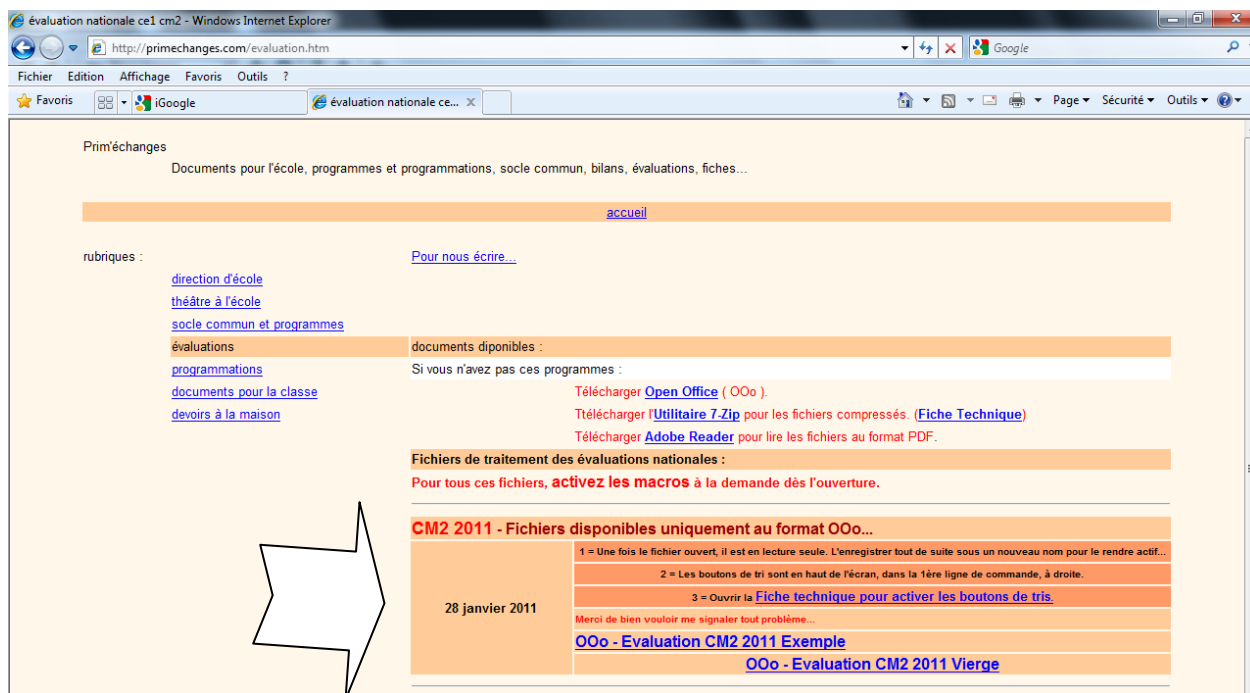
évaluation nationale ce1 cm2 - Windows Internet Explorer

http://primechanges.com/evaluation.htm

Google

Fichier Edition Affichage Favoris Outils ?

Favoris

iGoogle

évaluation nationale ce...

Page ▾ Sécurité ▾ Outils ▾

Prim'échanges

Documents pour l'école, programmes et programmations, socle commun, bilans, évaluations, fiches...

accueil

rubriques :

Pour nous écrire...

direction d'école

théâtre à l'école

socle commun et programmes

évaluations

documents diponibles :

programmations

Si vous n'avez pas ces programmes :

documents pour la classe

Télécharger Open Office ( OOo ).

devoirs à la maison

Ttélécharger l'Utilitaire 7-Zip pour les fichiers compressés. (Fiche Technique)

Télécharger Adobe Reader pour lire les fichiers au format PDF.

Fichiers de traitement des évaluations nationales :

Pour tous ces fichiers, activez les macros à la demande dès l'ouverture.

CM2 2011 - Fichiers disponibles uniquement au format OOo...

| 28 janvier 2011 | 1 = Une fois le fichier ouvert, il est en lecture seule. L'enregistrer tout de suite sous un nouveau nom pour le rendre actif... |
|---|---|
| | 2 = Les boutons de tri sont en haut de l'écran, dans la 1ère ligne de commande, à droite. |
| | 3 = Ouvrir la Fiche technique pour activer les boutons de tris. |
| | Merci de bien vouloir me signaler tout problème... |
| | OOo - Evaluation CM2 2011 Exemple |
| | OOo - Evaluation CM2 2011 Vierge |